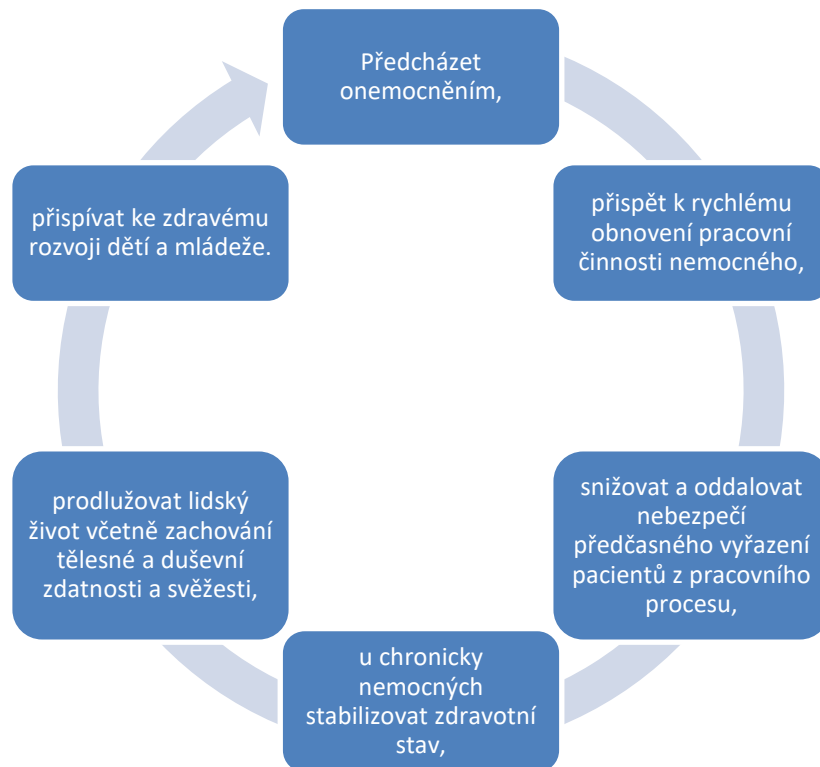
Předcházet onemocněním,

přispět k rychlému obnovení pracovní činnosti nemocného,

snižovat a oddalovat nebezpečí předčasného vyřazení pacientů z pracovního procesu,

u chronicky nemocných stabilizovat zdravotní stav,

prodlužovat lidský život včetně zachování tělesné a duševní zdatnosti a svěžesti,

přispívat ke zdravému rozvoji dětí a mládeže.